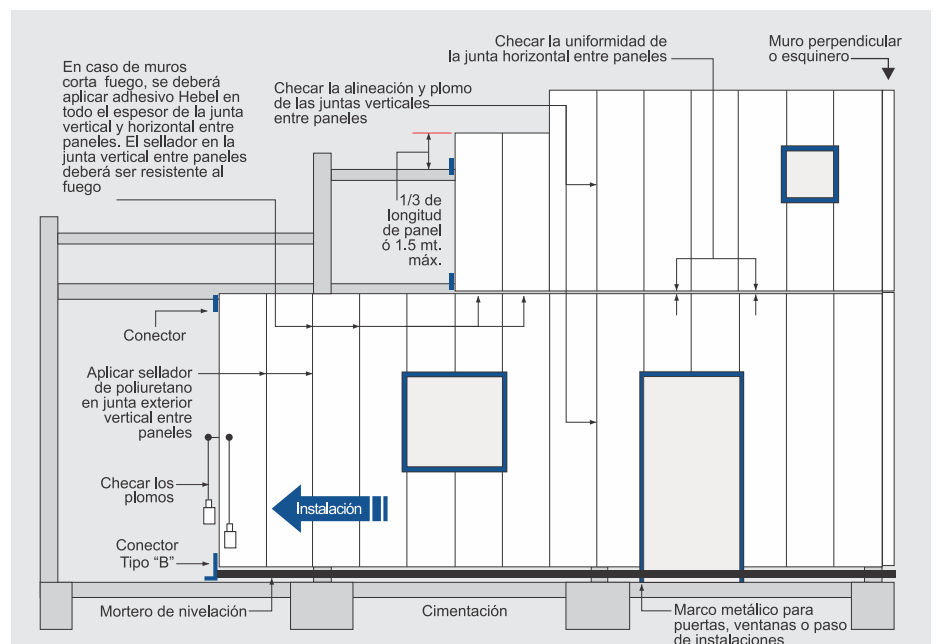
En caso de muros corta fuego, se deberá aplicar adhesivo Hebel en todo el espesor de la junta vertical y horizontal entre paneles. El sellador en la junta vertical entre paneles deberá ser resistente al fuego

Checar la alineación y plomo de las juntas verticales entre paneles

Checar la uniformidad de la junta horizontal entre paneles

Muro perpendicular o esquinero

1/3 de longitud de panel ó 1.5 mt. máx.

Conector

Aplicar sellador de poliuretano en junta exterior vertical entre paneles

Checar los plomos

Instalación

Conector Tipo "B"

Mortero de nivelación

Cimentación

Marco metálico para puertas, ventanas o paso de instalaciones